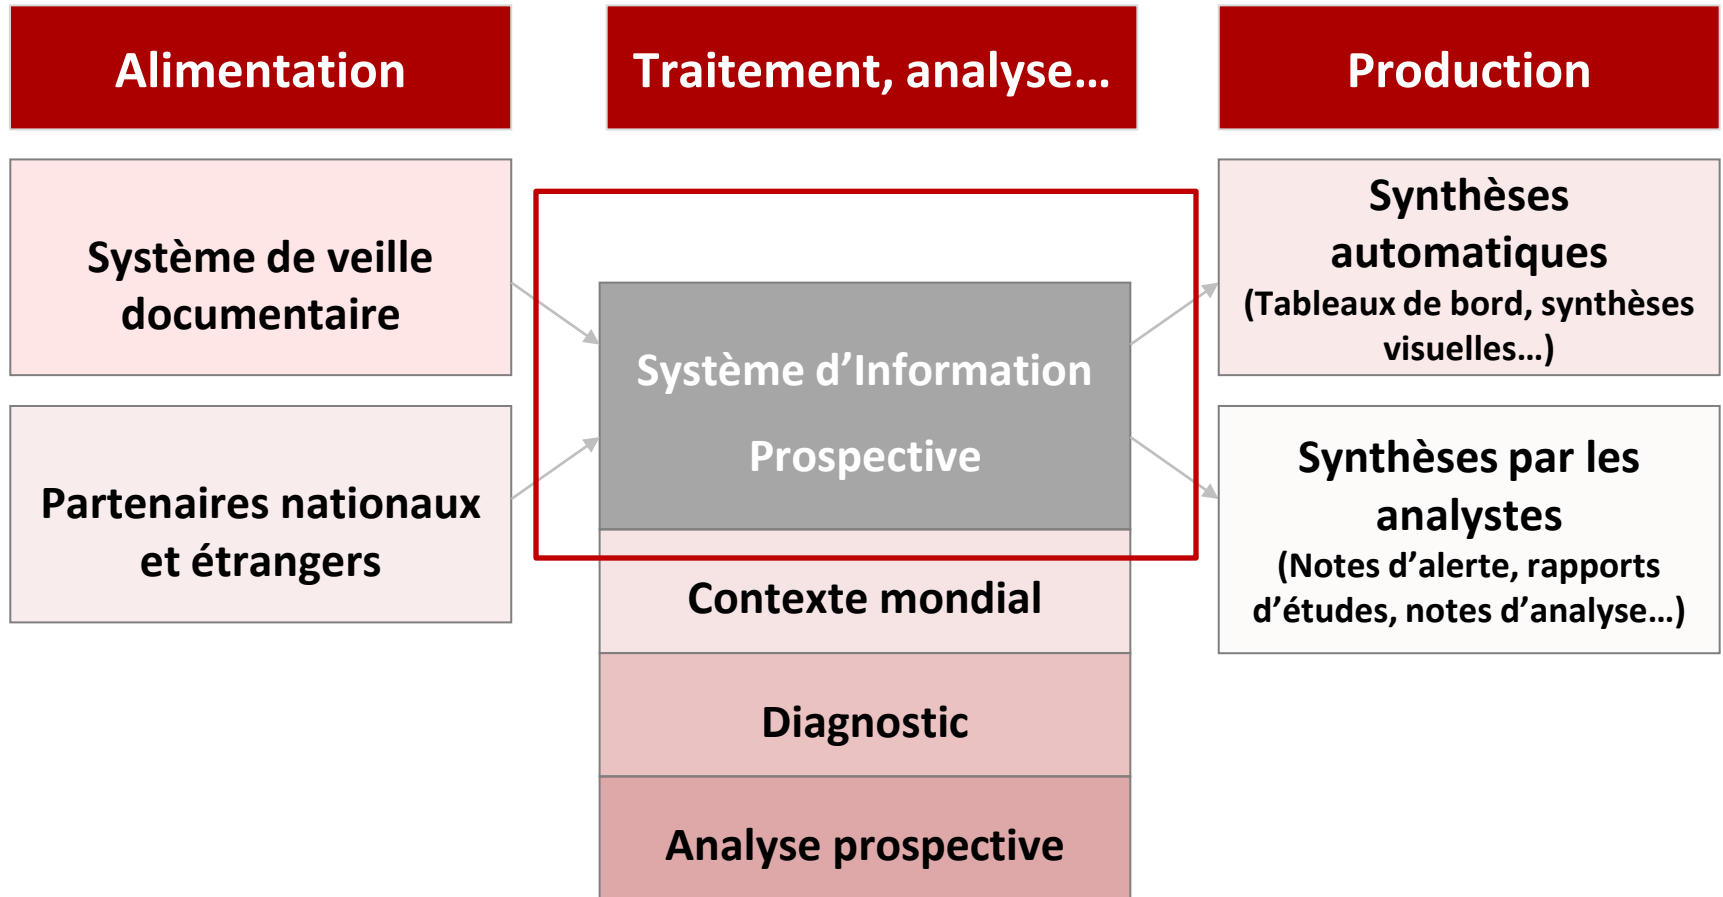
Alimentation

Traitement, analyse…

Production

Système de veille documentaire

Partenaires nationaux et étrangers

Système d’Information Prospective

Contexte mondial

Diagnostic

Analyse prospective

Synthèses automatiques
(Tableaux de bord, synthèses visuelles…)

Synthèses par les analystes
(Notes d’alerte, rapports d’études, notes d’analyse…)